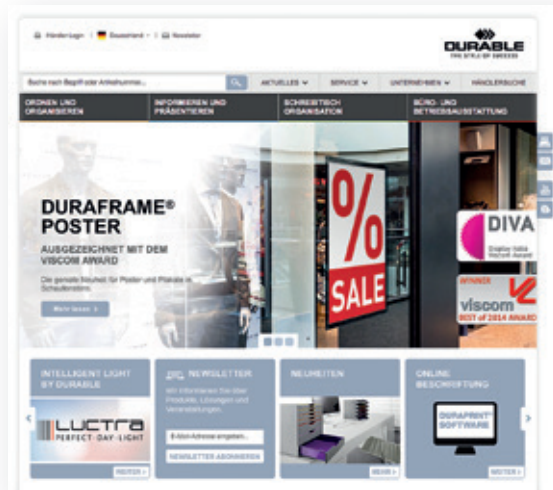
Händlerlogin | Deutschland | Newsletter

DURABLE
THE STYLE OF SUCCESS

Suche nach Begriff oder Artikelnummer...

AKTUELLES SERVICE UNTERNEHMEN HÄNDLERSUCHE

ORDNEN UND ORGANISIEREN

INFORMIEREN UND PRÄSENTIEREN

SCHREIBTISCH ORGANISATION

BÜRO- UND BETRIEBSAUSSTATTUNG

DURAFRAME® POSTER

AUSGEZEICHNET MIT DEM VISCOM AWARD

Die geniale Neuheit für Poster und Plakate in Schaufenstern.

Mehr lesen

%

SALE

DIVA
Display Index Vorbild Award

WINNER
viscom
BEST of 2014 AWARD

INTELLIGENT LIGHT BY DURABLE

LUCTRA
PERFECT · DAY · LIGHT

MEHR

NEWSLETTER

Wir informieren Sie über Produkte, Lösungen und Veranstaltungen.

E-Mail-Adresse angeben...

NEWSLETTER ABONNIEREN

NEUHEITEN

MEHR

ONLINE BESCHRIFTUNG

DURAPRINT® SOFTWARE

WEITER